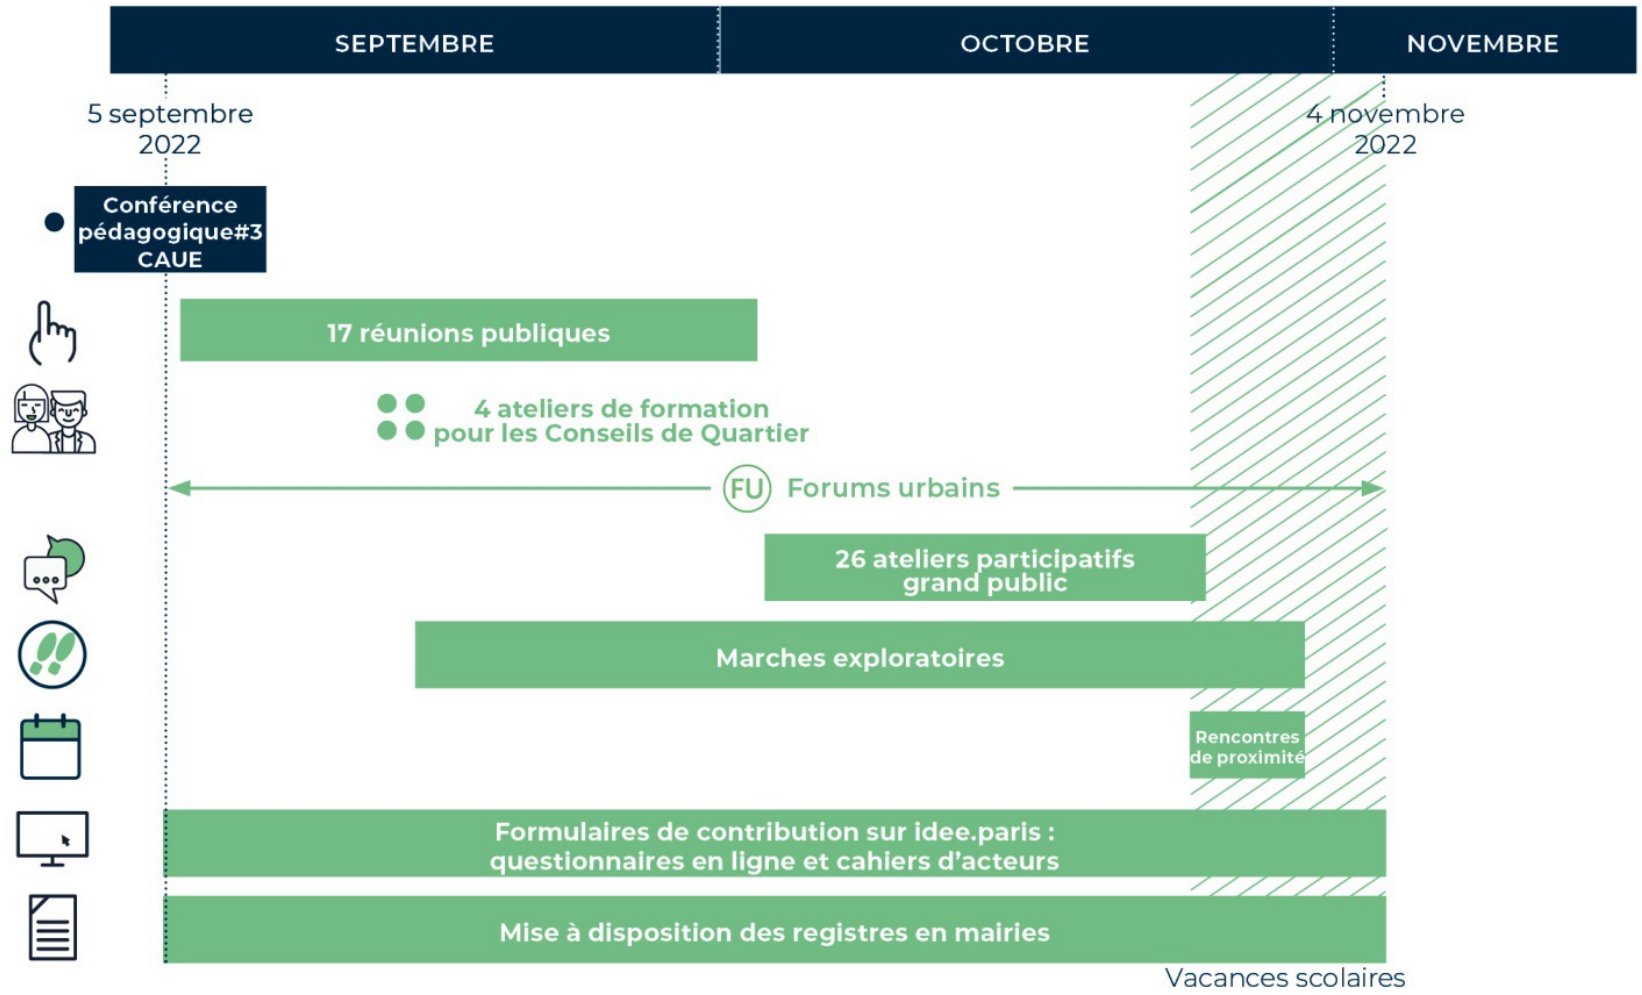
SEPTEMBRE
OCTOBRE
NOVEMBRE

5 septembre 2022

4 novembre 2022

Conférence pédagogique#3 CAUE

17 réunions publiques

4 ateliers de formation pour les Conseils de Quartier

FU Forums urbains

26 ateliers participatifs grand public

Marches exploratoires

Rencontres de proximité

Formulaires de contribution sur idee.paris : questionnaires en ligne et cahiers d'acteurs

Mise à disposition des registres en mairies

Vacances scolaires